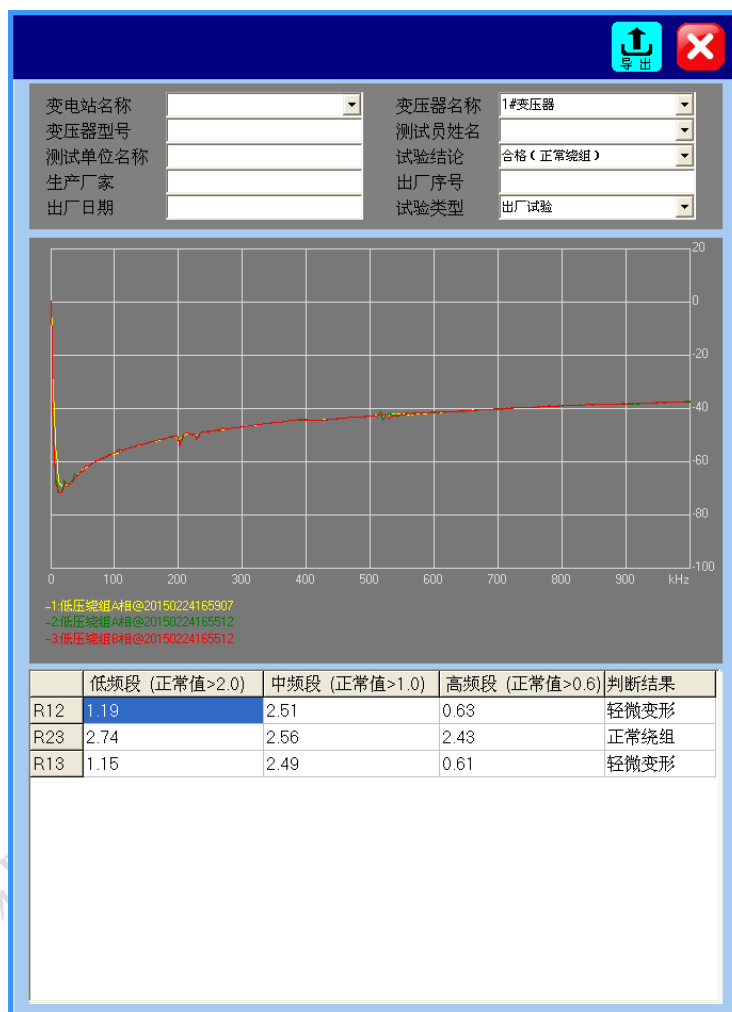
导出

变电站名称
变压器型号
测试单位名称
生产厂家
出厂日期

变压器名称 1#变压器
测试员姓名
试验结论 合格（正常绕组）
出厂序号
试验类型 出厂试验

20
0
-20
-40
-60
-80
-100

0 100 200 300 400 500 600 700 800 900 kHz

-1:低压绕组A相@20150224165907
-2:低压绕组A相@20150224165512
-3:低压绕组B相@20150224165512

| | 低频段（正常值>2.0） | 中频段（正常值>1.0） | 高频段（正常值>0.6） | 判断结果 |
|---|---|---|---|---|
| R12 | 1.19 | 2.51 | 0.63 | 轻微变形 |
| R23 | 2.74 | 2.56 | 2.43 | 正常绕组 |
| R13 | 1.15 | 2.49 | 0.61 | 轻微变形 |